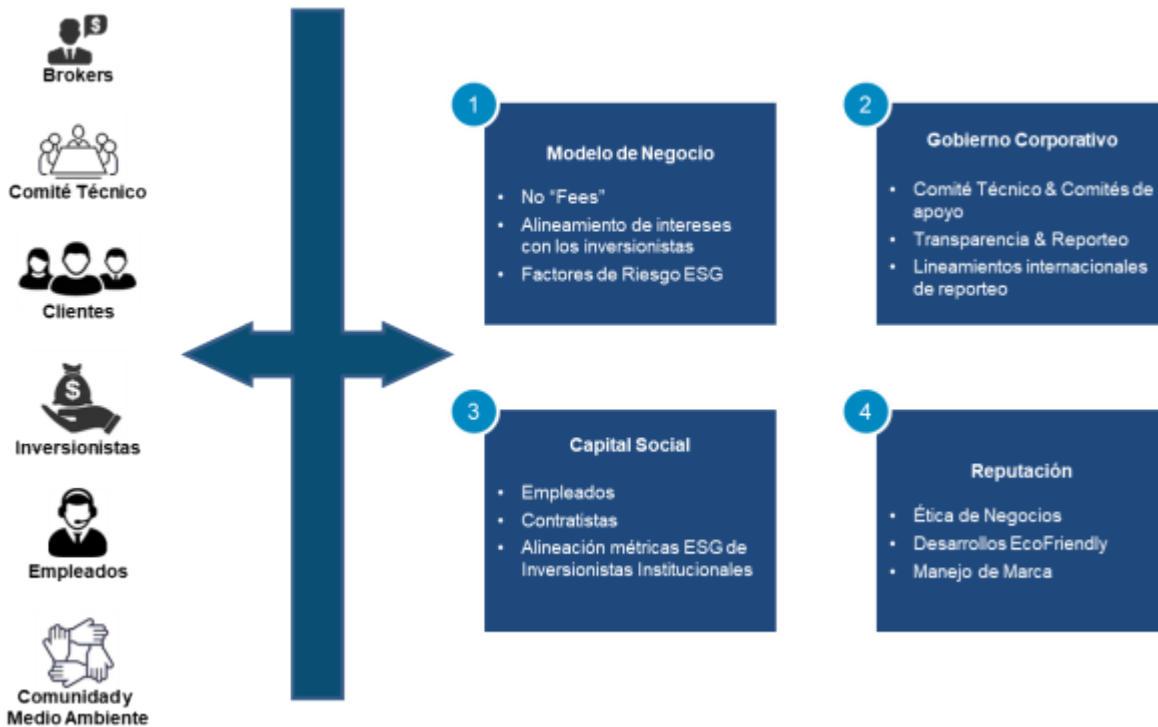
$

Brokers

Comité Técnico

Clientes

$

Inversionistas

Empleados

Comunidad y Medio Ambiente

1

Modelo de Negocio

- No "Fees"
- Alineamiento de intereses con los inversionistas
- Factores de Riesgo ESG

2

Gobierno Corporativo

- Comité Técnico & Comités de apoyo
- Transparencia & Reporteo
- Lineamientos internacionales de reporteo

3

Capital Social

- Empleados
- Contratistas
- Alineación métricas ESG de Inversionistas Institucionales

4

Reputación

- Ética de Negocios
- Desarrollos EcoFriendly
- Manejo de Marca